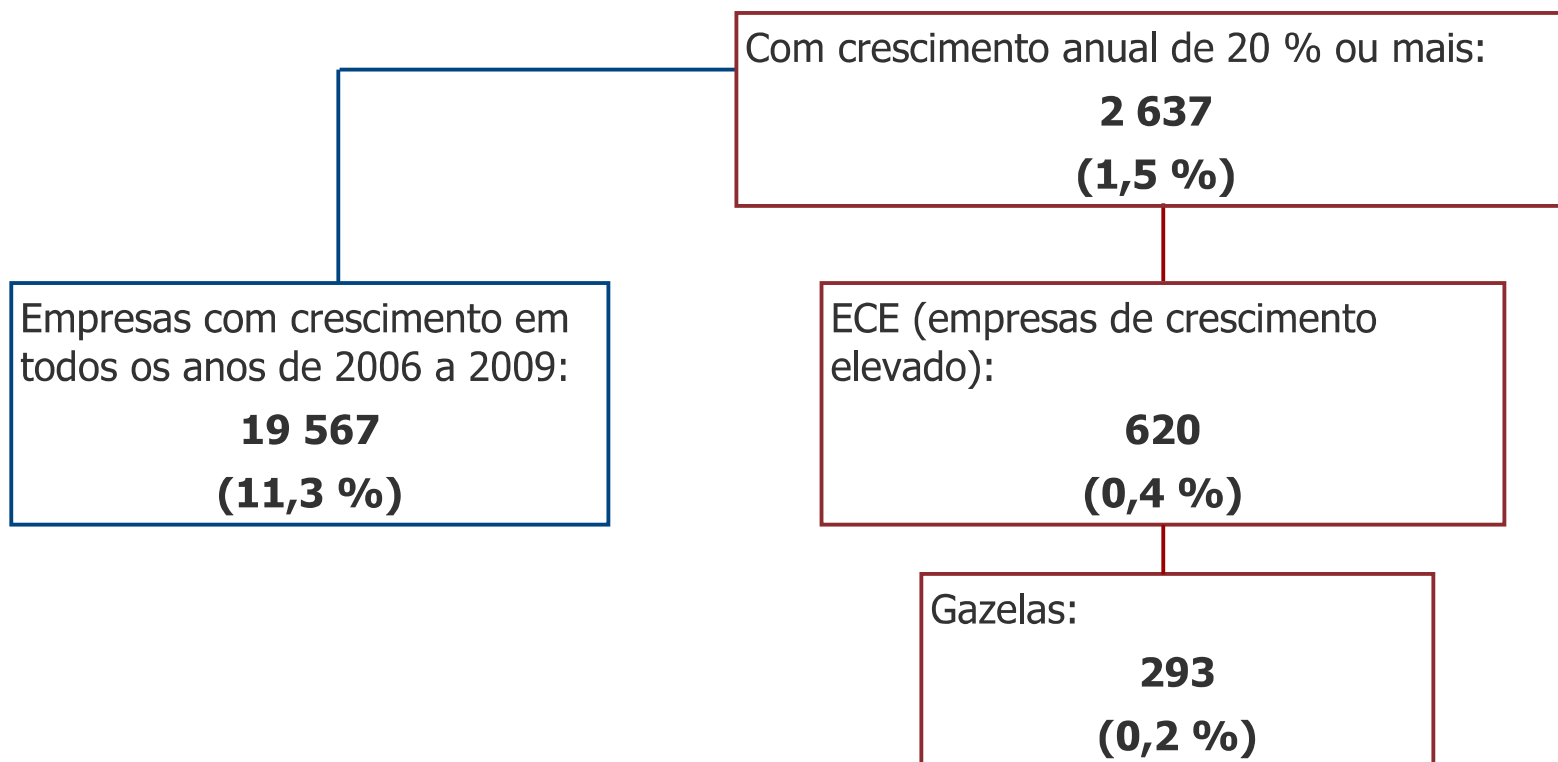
Com crescimento anual de 20 % ou mais:

**2 637**

**(1,5 %)**

Empresas com crescimento em todos os anos de 2006 a 2009:

**19 567**

**(11,3 %)**

ECE (empresas de crescimento elevado):

**620**

**(0,4 %)**

Gazelas:

**293**

**(0,2 %)**